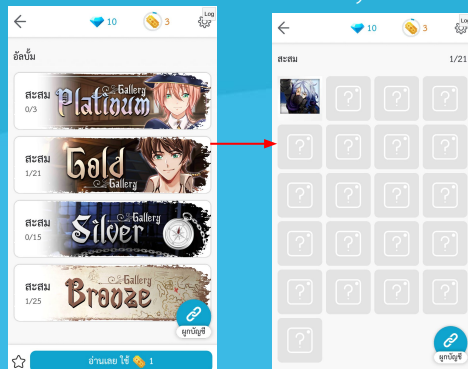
10 3 Log

อัลบั้ม

สะสม 0/3 Gallery Platinum

สะสม 1/21 Gold Gallery

สะสม 0/15 Gallery Silver

สะสม 1/25 Gallery Bronze

ผูกบัญชี

อ่านเลย ใช้ 1

10 3 Log

สะสม 1/21

?
?
?
?
?
?
?
?
?
?
?
?
?
?
?
?
?
?
?
?

ผูกบัญชี